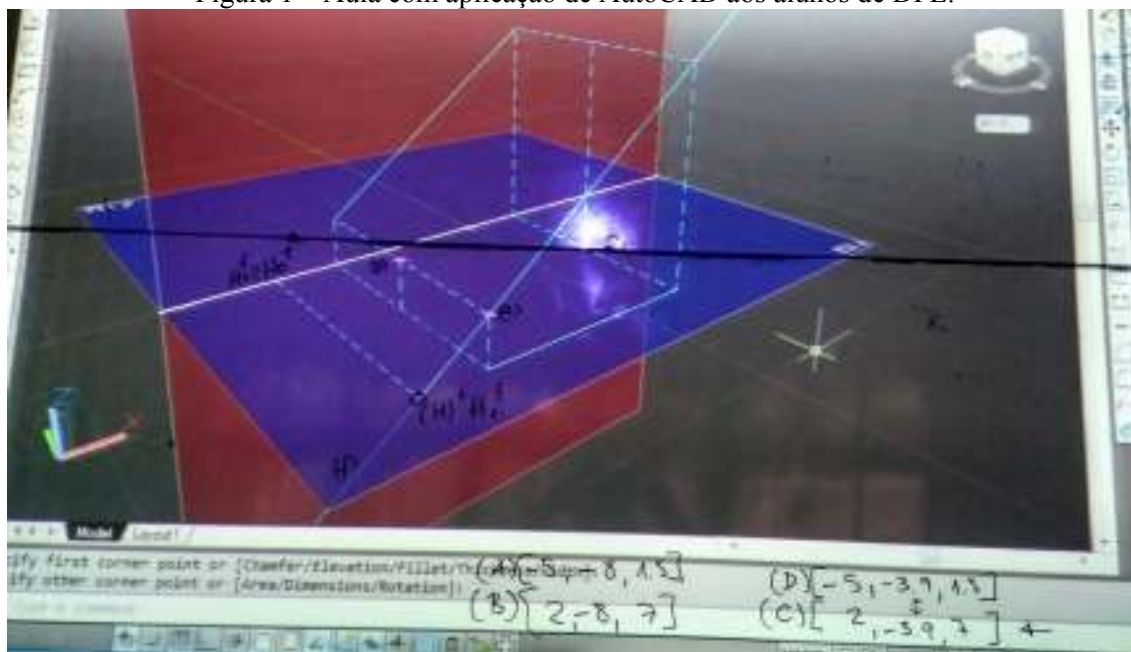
Figura 1 – Aula com aplicação de AutoCAD aos alunos de DPE.

Model Layout1

ify first corner point or [Chamfer/Elevation/Fillet/Thickness/Width]:
ify other corner point or [Area/Dimensions/Rotation]:

(A) [-5, -8, 1.5]
(B) [2, -8, 7]
(D) [-5, -3.9, 1.5]
(C) [2, -3.9, 7]

(P)
(H)
(B)
X